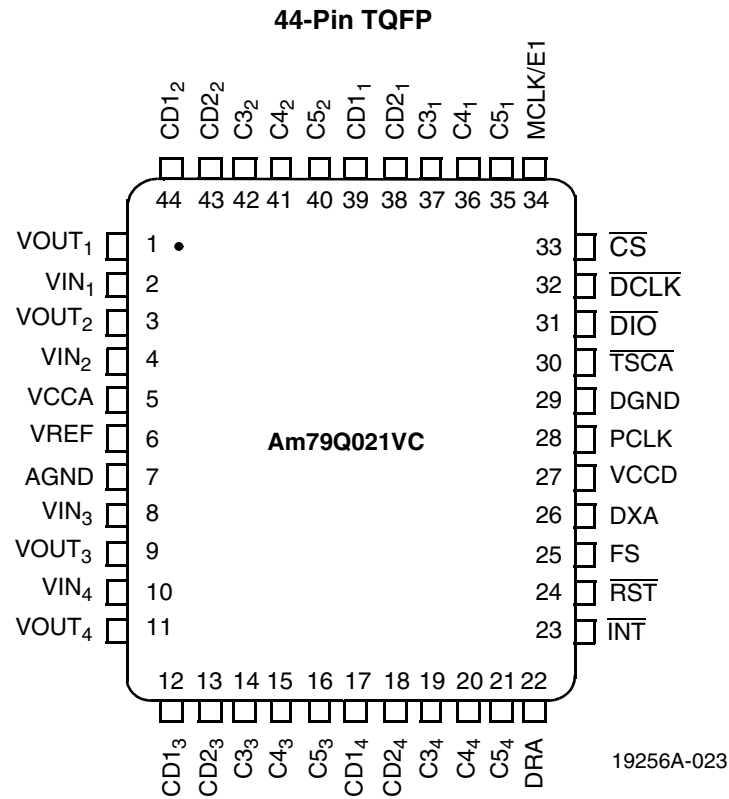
44-Pin TQFP

$CD1_2$ $CD2_2$ $C3_2$ $C4_2$ $C5_2$ $CD1_1$ $CD2_1$ $C3_1$ $C4_1$ $C5_1$ MCLK/E1

44 43 42 41 40 39 38 37 36 35 34

$VOUT_1$ 1
$VIN_1$ 2
$VOUT_2$ 3
$VIN_2$ 4
VCCA 5
VREF 6
AGND 7
$VIN_3$ 8
$VOUT_3$ 9
$VIN_4$ 10
$VOUT_4$ 11

Am79Q021VC

33 $\overline{CS}$
32 $\overline{DCLK}$
31 $\overline{DIO}$
30 $\overline{TSCA}$
29 DGND
28 PCLK
27 VCCD
26 DXA
25 FS
24 $\overline{RST}$
23 $\overline{INT}$

12 13 14 15 16 17 18 19 20 21 22

$CD1_3$ $CD2_3$ $C3_3$ $C4_3$ $C5_3$ $CD1_4$ $CD2_4$ $C3_4$ $C4_4$ $C5_4$ DRA

19256A-023